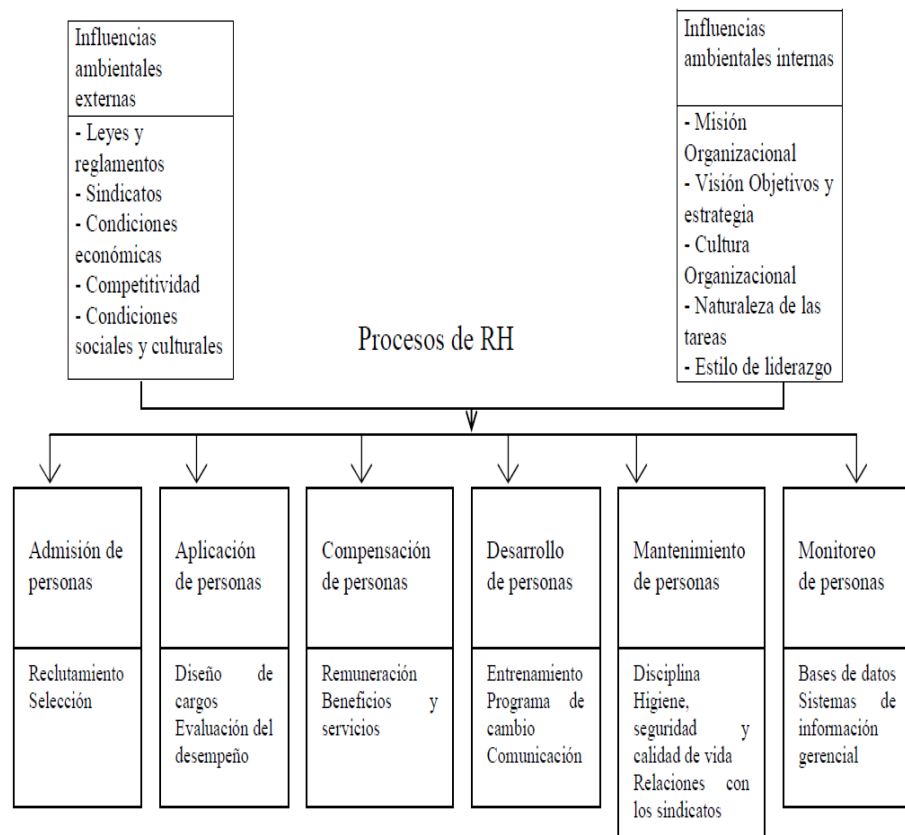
Influencias ambientales externas

- Leyes y reglamentos
- Sindicatos
- Condiciones económicas
- Competitividad
- Condiciones sociales y culturales

Influencias ambientales internas

- Misión Organizacional
- Visión Objetivos y estrategia
- Cultura Organizacional
- Naturaleza de las tareas
- Estilo de liderazgo

Procesos de RH

Admisión de personas

Reclutamiento
Selección

Aplicación de personas

Diseño de cargos
Evaluación del desempeño

Compensación de personas

Remuneración
Beneficios y servicios

Desarrollo de personas

Entrenamiento
Programa de cambio
Comunicación

Mantenimiento de personas

Disciplina
Higiene, seguridad y calidad de vida
Relaciones con los sindicatos

Monitoreo de personas

Bases de datos
Sistemas de información gerencial